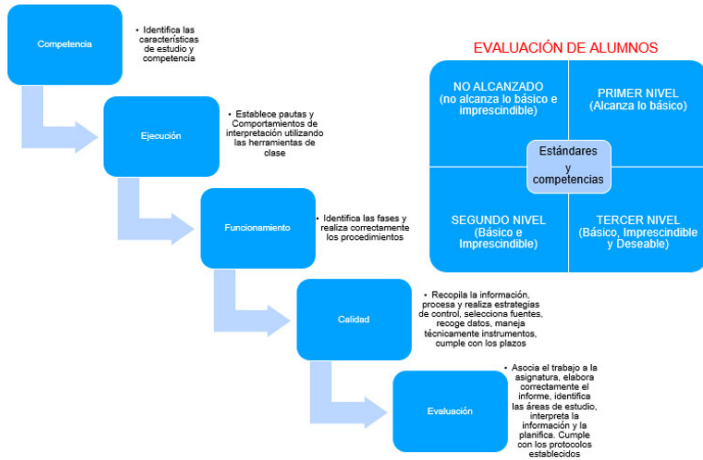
Competencia

• Identifica las características de estudio y competencia

Ejecución

• Establece pautas y Comportamientos de interpretación utilizando las herramientas de clase

Funcionamiento

• Identifica las fases y realiza correctamente los procedimientos

Calidad

• Recopila la información, procesa y realiza estrategias de control, selecciona fuentes, recoge datos, maneja técnicamente instrumentos, cumple con los plazos

Evaluación

• Asocia el trabajo a la asignatura, elabora correctamente el informe, identifica las áreas de estudio, interpreta la información y la planifica. Cumple con los protocolos establecidos

EVALUACIÓN DE ALUMNOS

NO ALCANZADO (no alcanza lo básico e imprescindible)

PRIMER NIVEL (Alcanza lo básico)

Estándares y competencias

SEGUNDO NIVEL (Básico e Imprescindible)

TERCER NIVEL (Básico, Imprescindible y Deseable)